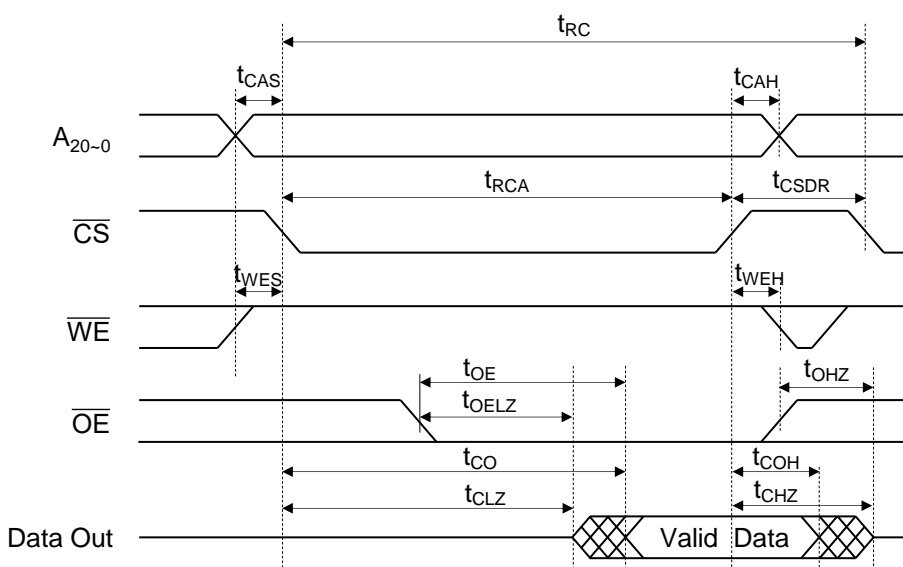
$t_{RC}$

$t_{CAS}$

$t_{CAH}$

$A_{20\sim0}$

$t_{RCA}$

$t_{CSDR}$

$\overline{CS}$

$t_{WES}$

$t_{WEH}$

$\overline{WE}$

$t_{OE}$

$t_{OHZ}$

$t_{OELZ}$

$\overline{OE}$

$t_{CO}$

$t_{COH}$

$t_{CLZ}$

$t_{CHZ}$

Data Out

Valid Data